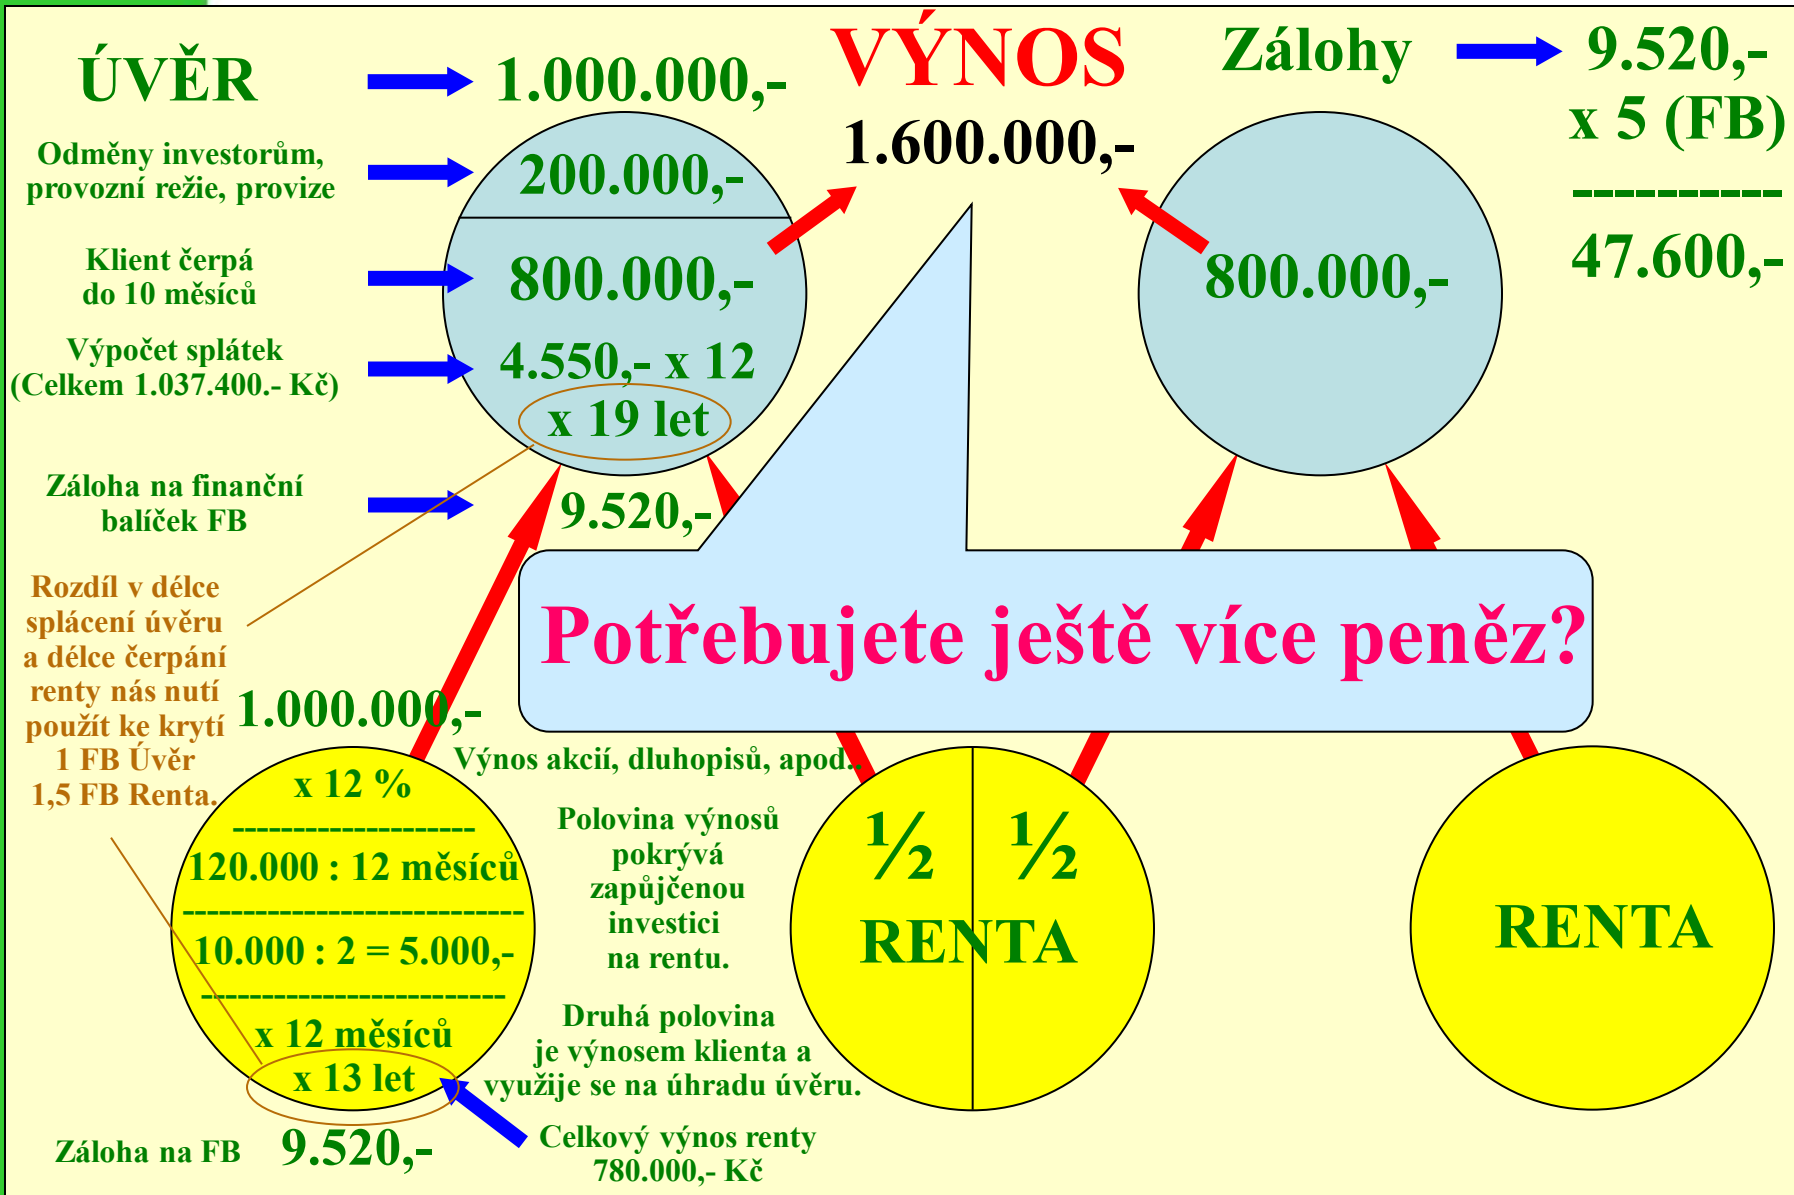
ÚVĚR 1.000.000,-

VÝNOS
1.600.000,-

Zálohy 9.520,-
x 5 (FB)
----------
47.600,-

Odměny investorům, provozní režie, provize 200.000,-

Klient čerpá do 10 měsíců 800.000,-

800.000,-

Výpočet splátek (Celkem 1.037.400.- Kč) 4.550,- x 12
x 19 let

Záloha na finanční balíček FB 9.520,-

Rozdíl v délce splácení úvěru a délce čerpání renty nás nutí použít ke krytí 1 FB Úvěr 1,5 FB Renta.

1.000.000,-

Potřebujete ještě více peněz?

Výnos akcií, dluhopisů, apod.

x 12 %
--------------------
120.000 : 12 měsíců
---------------------------
10.000 : 2 = 5.000,-
-------------------------
x 12 měsíců
x 13 let

Polovina výnosů pokrývá zapůjčenou investici na rentu.

Druhá polovina je výnosem klienta a využije se na úhradu úvěru.

½ ½
RENTA

RENTA

Záloha na FB 9.520,-

Celkový výnos renty 780.000,- Kč